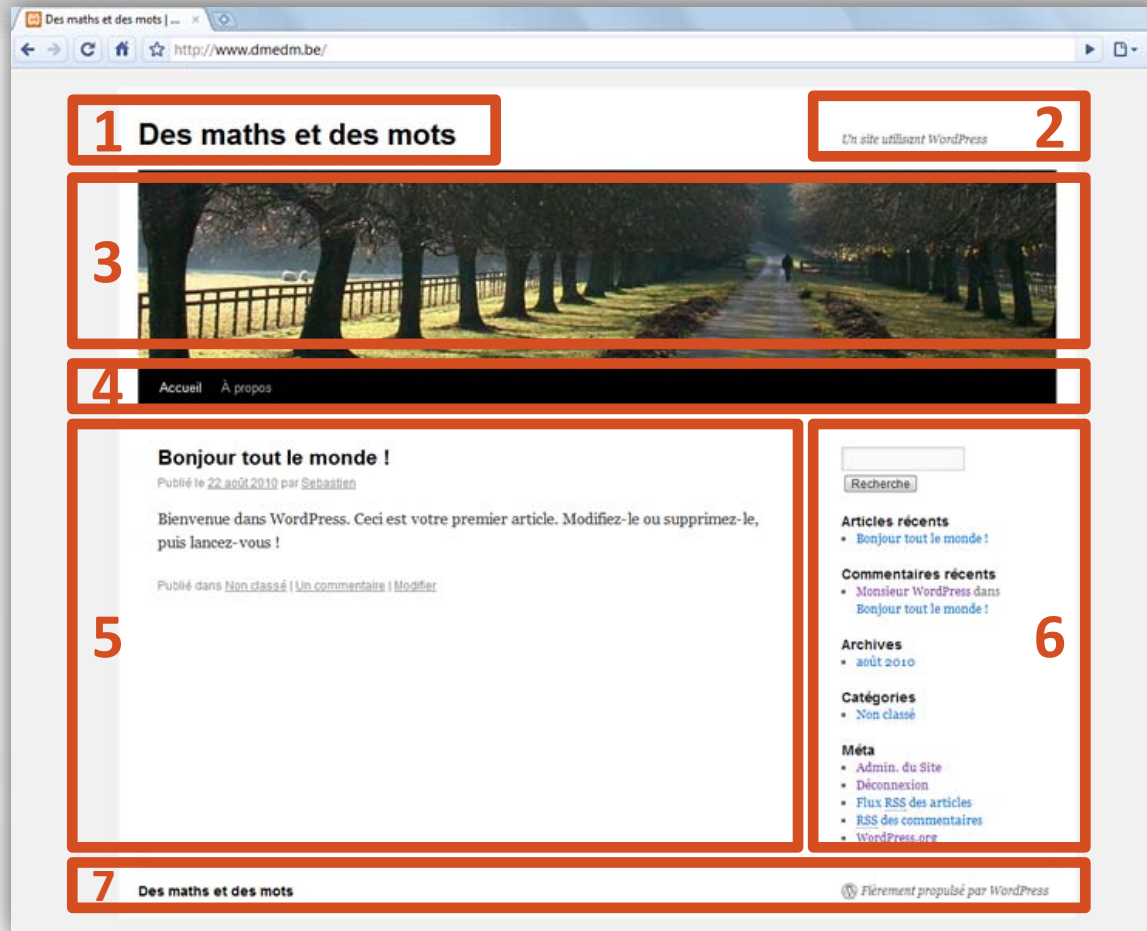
Des maths et des mots | ...

http://www.dmedm.be/

1 Des maths et des mots

Un site utilisant WordPress 2

3

4 Accueil À propos

5

Bonjour tout le monde !

Publié le 22 août 2010 par Sebastien

Bienvenue dans WordPress. Ceci est votre premier article. Modifiez-le ou supprimez-le, puis lancez-vous !

Publié dans Non classé | Un commentaire | Modifier

Recherche

Articles récents
- Bonjour tout le monde !

Commentaires récents
- Monsieur WordPress dans Bonjour tout le monde !

Archives
- août 2010

Catégories
- Non classé

Méta
- Admin. du Site
- Déconnexion
- Flux RSS des articles
- RSS des commentaires
- WordPress.org

6

7 Des maths et des mots

Fièrement propulsé par WordPress